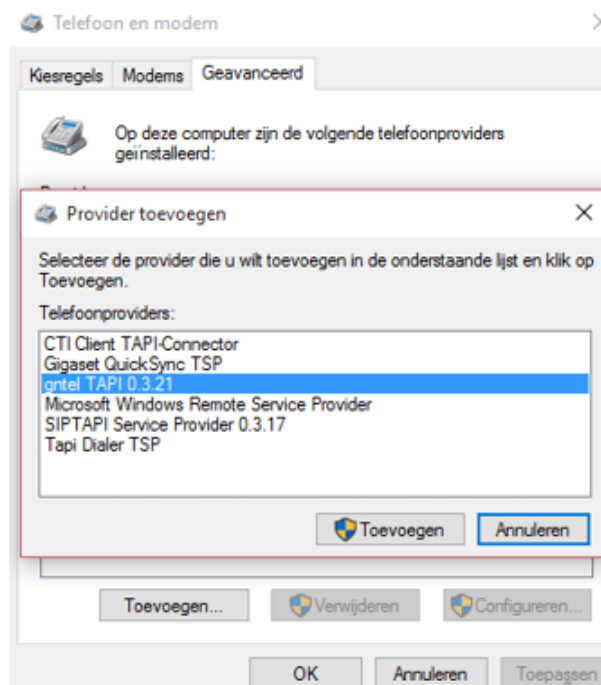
Telefoon en modem

Kiesregels | Modems | Geavanceerd

Op deze computer zijn de volgende telefoonproviders geïnstalleerd:

Provider toevoegen

×

Selecteer de provider die u wilt toevoegen in de onderstaande lijst en klik op Toevoegen.

Telefoonproviders:

CTI Client TAPI-Connector
Gigaset QuickSync TSP
gntel TAPI 0.3.21
Microsoft Windows Remote Service Provider
SIPTAPI Service Provider 0.3.17
Tapi Dialer TSP

Toevoegen | Annuleren

Toevoegen... | Verwijderen | Configureren...

OK | Annuleren | Toepassen